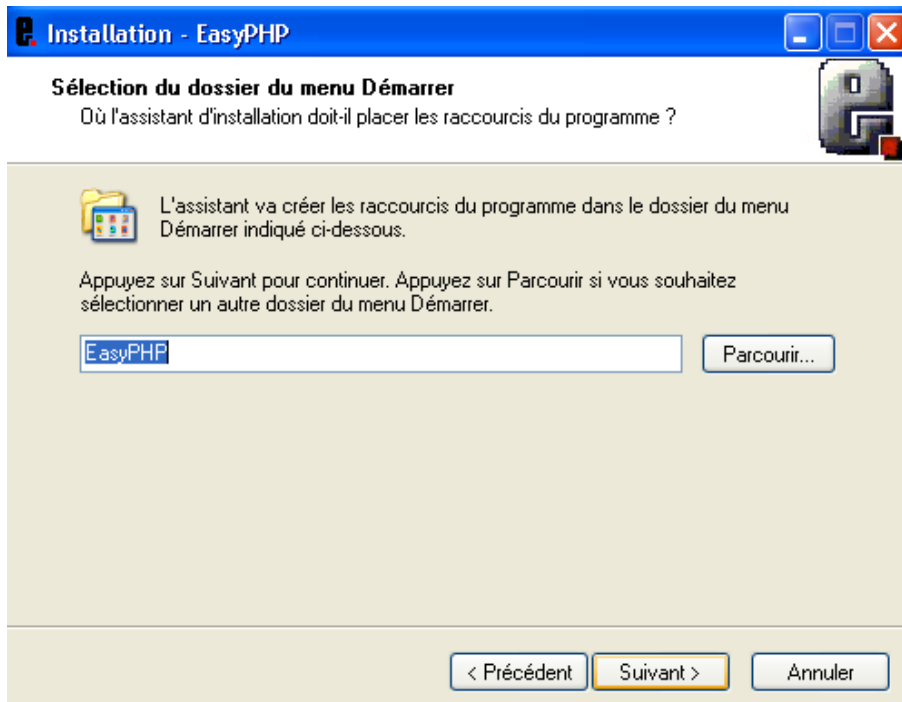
Installation - EasyPHP

Sélection du dossier du menu Démarrer
Où l'assistant d'installation doit-il placer les raccourcis du programme ?

L'assistant va créer les raccourcis du programme dans le dossier du menu Démarrer indiqué ci-dessous.

Appuyez sur Suivant pour continuer. Appuyez sur Parcourir si vous souhaitez sélectionner un autre dossier du menu Démarrer.

EasyPHP

Parcourir...

< Précédent
Suivant >
Annuler